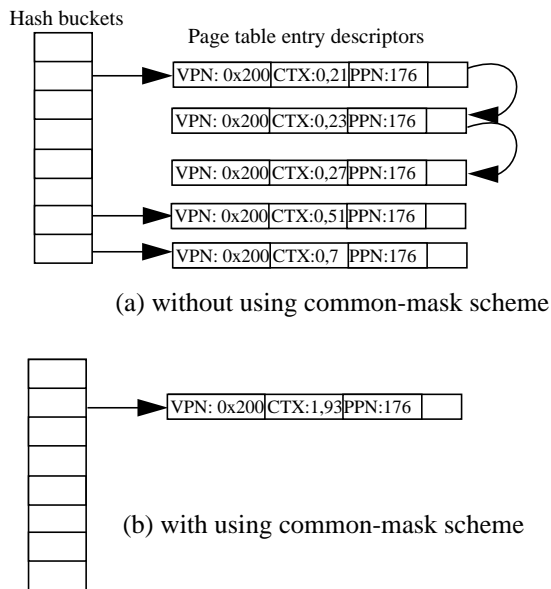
Hash buckets

Page table entry descriptors

VPN: 0x200 CTX:0,21 PPN:176

VPN: 0x200 CTX:0,23 PPN:176

VPN: 0x200 CTX:0,27 PPN:176

VPN: 0x200 CTX:0,51 PPN:176

VPN: 0x200 CTX:0,7 PPN:176

(a) without using common-mask scheme

VPN: 0x200 CTX:1,93 PPN:176

(b) with using common-mask scheme